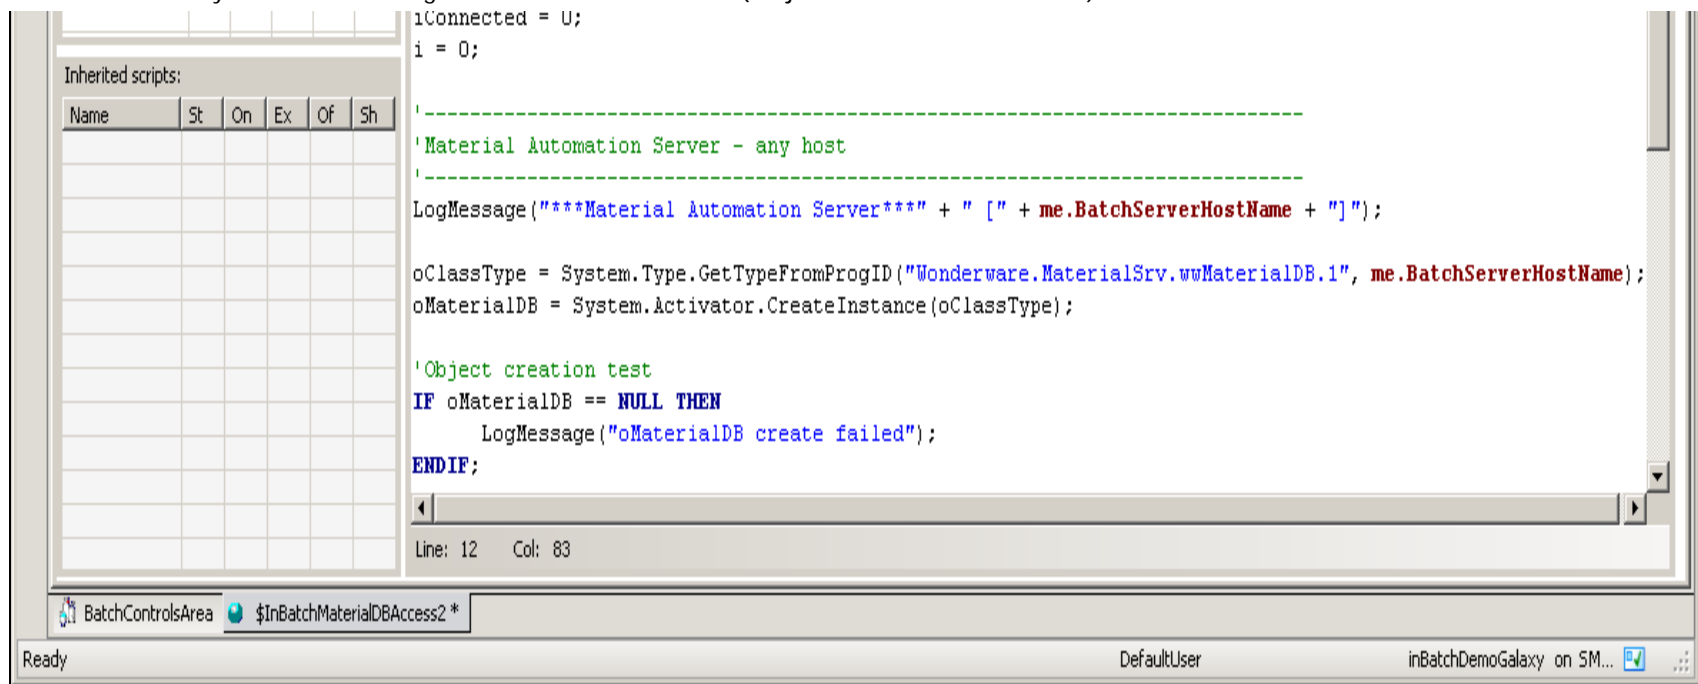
Inherited scripts:

| Name | St | On | Ex | Of | Sh |
|---|---|---|---|---|---|

iConnected = 0;
i = 0;

'--------------------------------------------------------------------------------
'Material Automation Server - any host
'--------------------------------------------------------------------------------
LogMessage("***Material Automation Server***" + " [" + me.BatchServerHostName + "]");

oClassType = System.Type.GetTypeFromProgID("Wonderware.MaterialSrv.wwMaterialDB.1", me.BatchServerHostName);
oMaterialDB = System.Activator.CreateInstance(oClassType);

'Object creation test
IF oMaterialDB == NULL THEN
LogMessage("oMaterialDB create failed");
ENDIF;

Line: 12 Col: 83

BatchControlsArea $InBatchMaterialDBAccess2 *

Ready DefaultUser inBatchDemoGalaxy on SM...